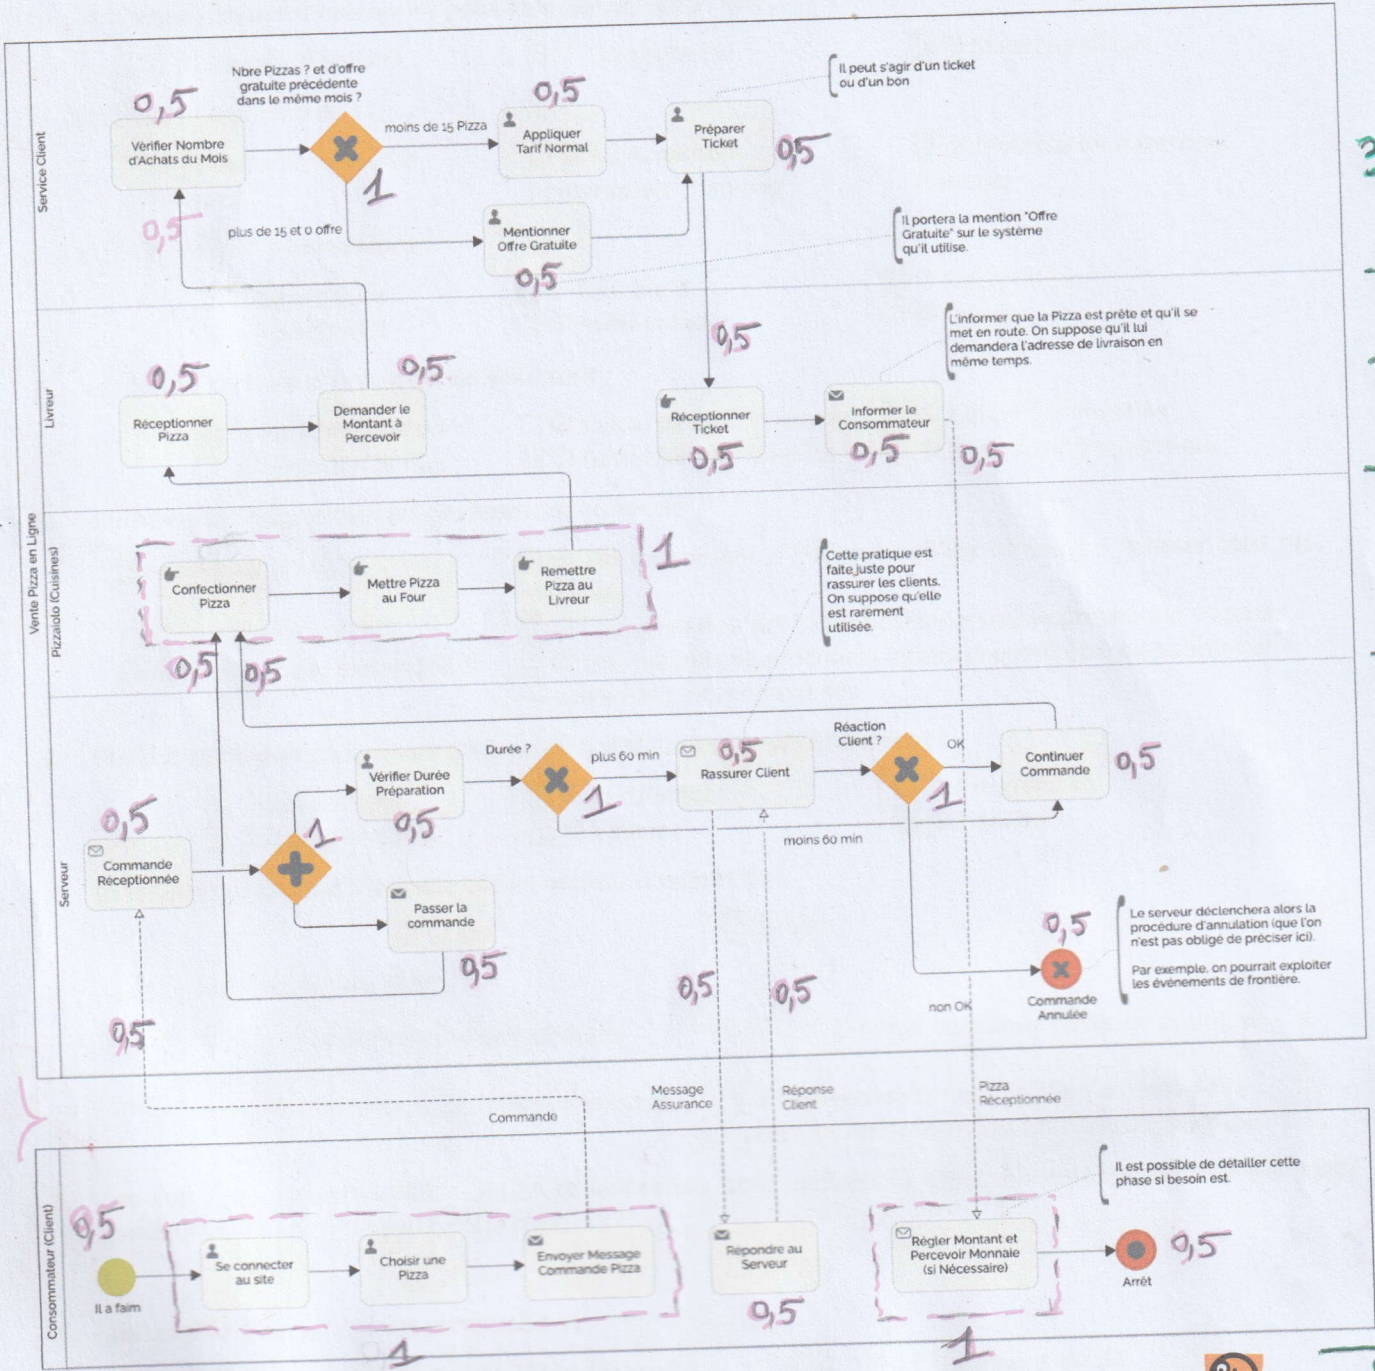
Vente Pizza en Ligne

Service Client

0,5
Vérifier Nombre d'Achats du Mois

Nbre Pizzas ? et d'offre gratuite précédente dans le même mois ?

1

moins de 15 Pizza

0,5
Appliquer Tarif Normal

Préparer Ticket

0,5

Il peut s'agir d'un ticket ou d'un bon

0,5

plus de 15 et 0 offre

Mentionner Offre Gratuite

0,5

Il portera la mention "Offre Gratuite" sur le système qu'il utilise.

Livreur

0,5
Réceptionner Pizza

0,5
Demander le Montant à Percevoir

0,5

Réceptionner Ticket
0,5

Informer le Consommateur
0,5

0,5

L'informer que la Pizza est prête et qu'il se met en route. On suppose qu'il lui demandera l'adresse de livraison en même temps.

Pizzaiolo (Cuisines)

Confectionner Pizza

Mettre Pizza au Four

Remettre Pizza au Livreur

1

0,5 0,5

Cette pratique est faite juste pour rassurer les clients. On suppose qu'elle est rarement utilisée.

Serveur

0,5
Commande Réceptionnée

1

Vérifier Durée Préparation
0,5

Durée ?

1

plus 60 min

0,5
Rassurer Client

Réaction Client ?

OK

1

Continuer Commande

0,5

moins 60 min

Passer la commande
0,5

0,5

Commande Annulée

Le serveur déclenchera alors la procédure d'annulation (que l'on n'est pas obligé de préciser ici).

Par exemple, on pourrait exploiter les événements de frontière.

non OK

0,5 0,5

0,5

Commande

Message Assurance

Réponse Client

Pizza Réceptionnée

Consommateur (Client)

0,5

Il a faim

Se connecter au site

Choisir une Pizza

Envoyer Message Commande Pizza

Répondre au Serveur

0,5

Régler Montant et Percevoir Monnaie (si Nécessaire)

Il est possible de détailler cette phase si besoin est.

Arrêt

0,5

1

1